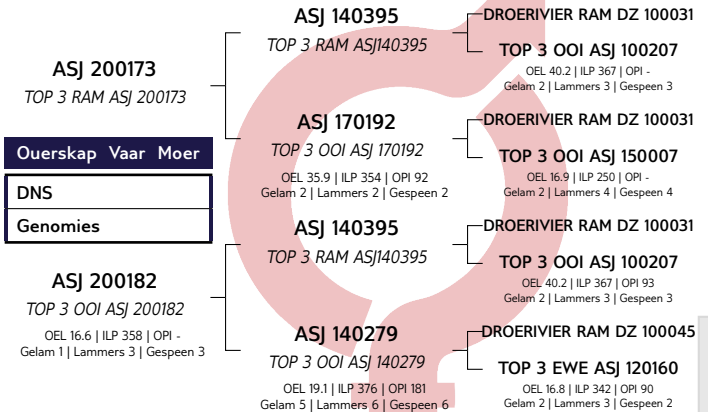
ASJ 200173
TOP 3 RAM ASJ 200173

Ouerskap Vaar Moer
DNS
Genomies

ASJ 200182
TOP 3 OOI ASJ 200182
OEL 16.6 | ILP 358 | OPI -
Gelam 1 | Lammers 3 | Gespeen 3

ASJ 140395
TOP 3 RAM ASJ140395

ASJ 170192
TOP 3 OOI ASJ 170192
OEL 35.9 | ILP 354 | OPI 92
Gelam 2 | Lammers 2 | Gespeen 2

ASJ 140395
TOP 3 RAM ASJ140395

ASJ 140279
TOP 3 OOI ASJ 140279
OEL 19.1 | ILP 376 | OPI 181
Gelam 5 | Lammers 6 | Gespeen 6

DROERIVIER RAM DZ 100031

TOP 3 OOI ASJ 100207
OEL 40.2 | ILP 367 | OPI -
Gelam 2 | Lammers 3 | Gespeen 3

DROERIVIER RAM DZ 100031

TOP 3 OOI ASJ 150007
OEL 16.9 | ILP 250 | OPI -
Gelam 2 | Lammers 4 | Gespeen 4

DROERIVIER RAM DZ 100031

TOP 3 OOI ASJ 100207
OEL 40.2 | ILP 367 | OPI 93
Gelam 2 | Lammers 3 | Gespeen 3

DROERIVIER RAM DZ 100045

TOP 3 EWE ASJ 120160
OEL 16.8 | ILP 342 | OPI 90
Gelam 2 | Lammers 3 | Gespeen 2